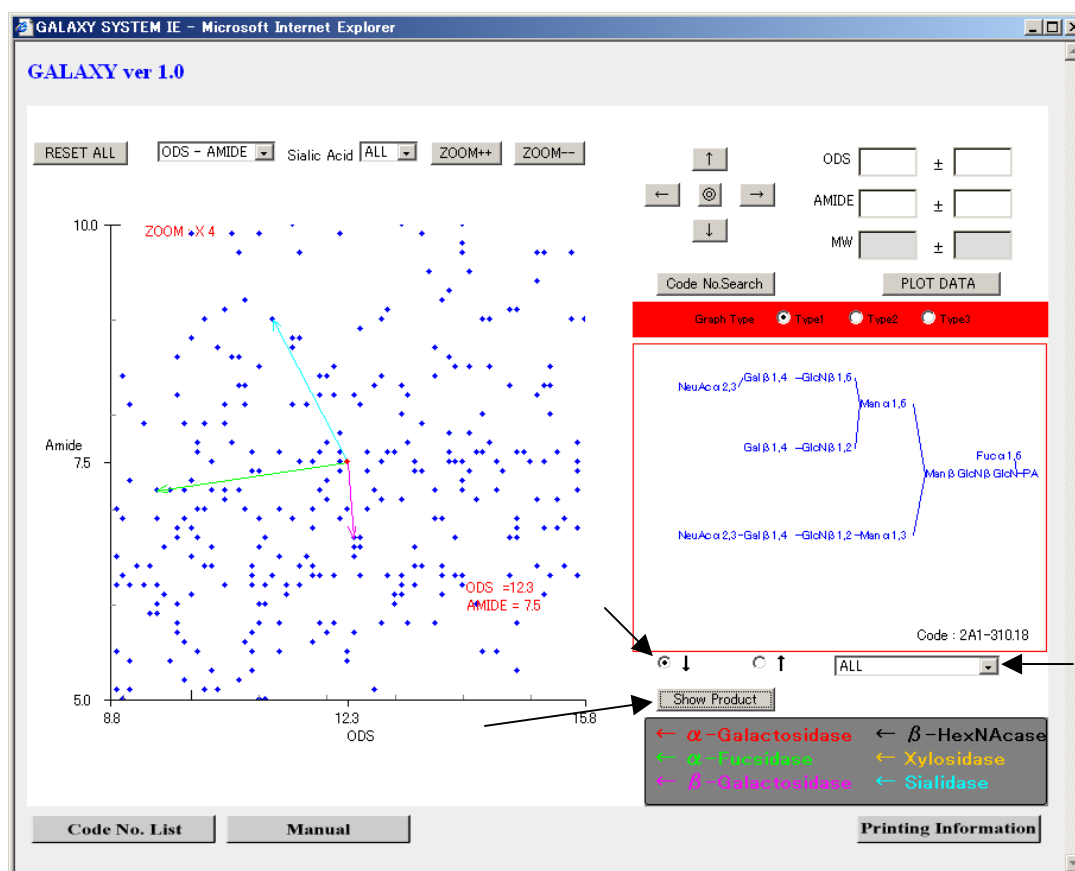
GALAXY SYSTEM IE - Microsoft Internet Explorer

GALAXY ver 1.0

RESET ALL  ODS - AMIDE  Sialic Acid  ALL  ZOOM++  ZOOM--

↑
←  ◎  →
↓

ODS  ±
AMIDE  ±
MW  ±

Code No.Search  PLOT DATA

Graph Type  Type1  Type2  Type3

ZOOM : X 4

10.0
Amide
7.5
5.0
8.8  12.3  15.8
ODS

ODS =12.3
AMIDE = 7.5

NeuAcα2,3 Galβ1,4 -GlcNβ1,6
Manα1,6
Galβ1,4 -GlcNβ1,2
Fucα1,6
Manβ GlcNβ GlcN-PA
NeuAcα2,3-Galβ1,4 -GlcNβ1,2 -Manα1,3

Code : 2A1-310.18

↓  ↑  ALL

Show Product

← $\alpha$-Galactosidase  ← $\beta$-HexNAcase
← $\alpha$-Fucsidase  ← Xylosidase
← $\beta$-Galactosidase  ← Sialidase

Code No. List  Manual  Printing Information